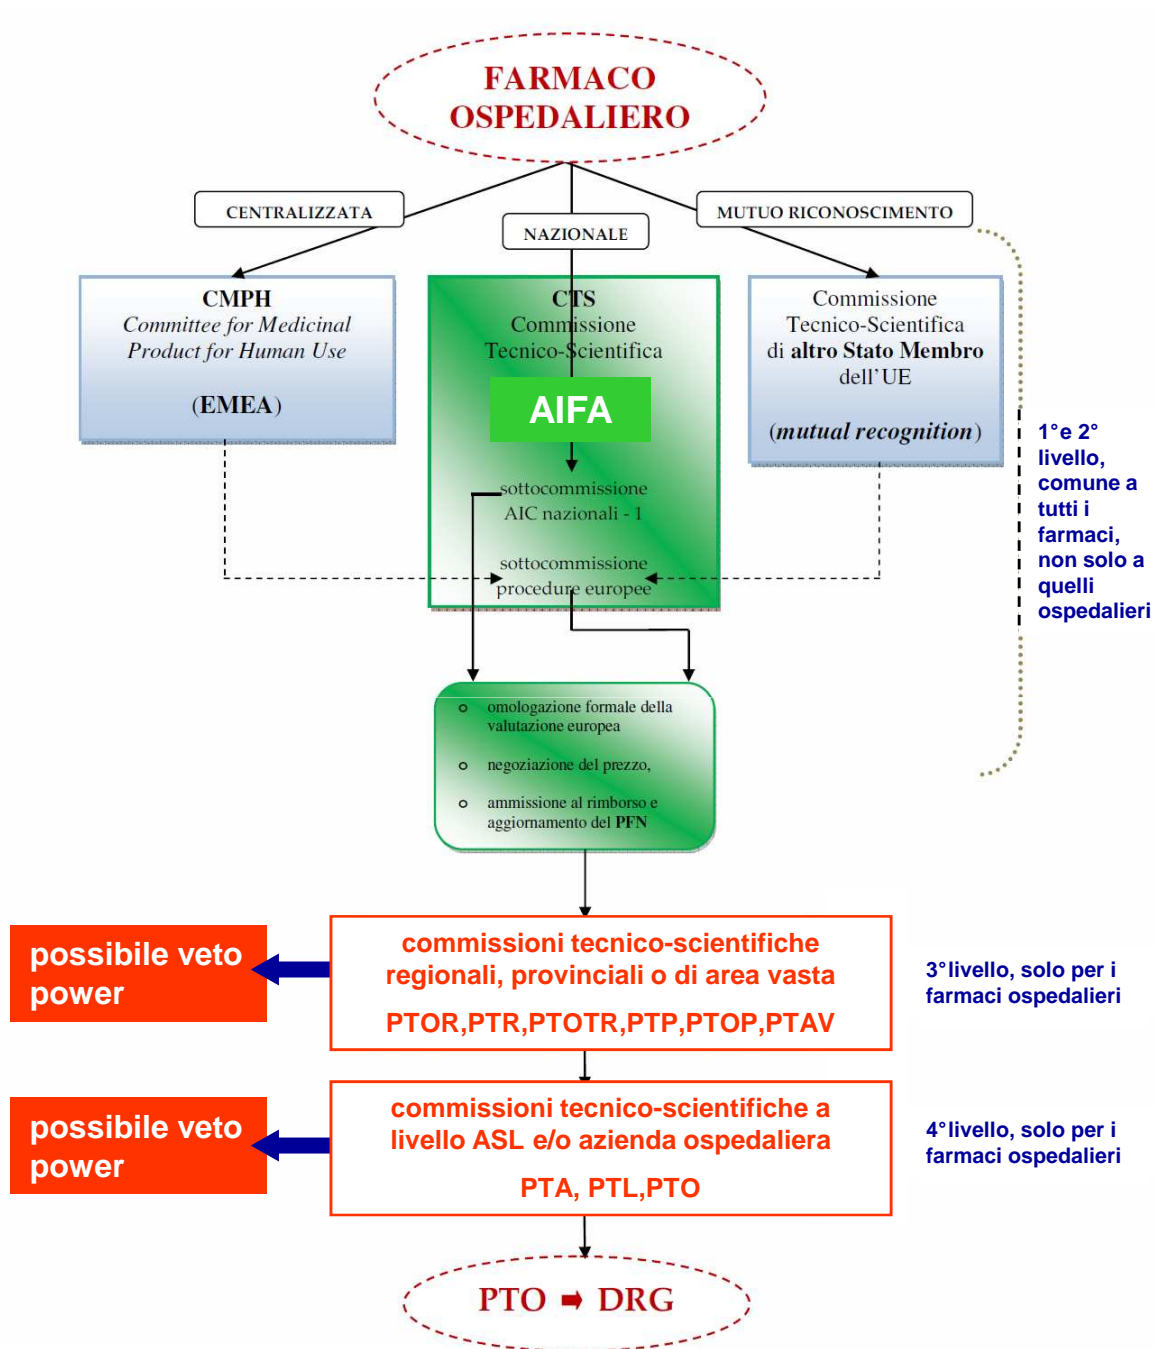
FARMACO OSPEDALIERO

CENTRALIZZATA

NAZIONALE

MUTUO RICONOSCIMENTO

CMPH
Committee for Medicinal Product for Human Use

(EMEA)

CTS
Commissione Tecnico-Scientifica

AIFA

sottocommissione AIC nazionali - 1

sottocommissione procedure europee

Commissione Tecnico-Scientifica di altro Stato Membro dell'UE

(mutual recognition)

1°e 2° livello, comune a tutti i farmaci, non solo a quelli ospedalieri

o omologazione formale della valutazione europea

o negoziazione del prezzo,

o ammissione al rimborso e aggiornamento del PFN

possibile veto power

commissioni tecnico-scientifiche regionali, provinciali o di area vasta

PTOR,PTR,PTOTR,PTP,PTOP,PTAV

3°livello, solo per i farmaci ospedalieri

possibile veto power

commissioni tecnico-scientifiche a livello ASL e/o azienda ospedaliera

PTA, PTL,PTO

4°livello, solo per i farmaci ospedalieri

PTO ➡ DRG